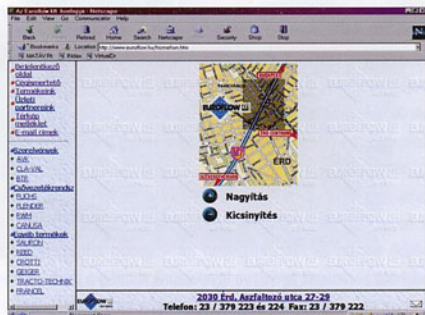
Az Euroflow Kft. honlapja - Netscape
File Edit View Go Communicator Help
Back Forward Reload Home Search Netscape Print Security Shop Stop
Bookmarks Location: http://www.euroflow.hu/fcimalhon.htm
sarZdcrfe Peitav VirtualCr

Bejelentkező oldal
Cégismertető
Termékeink
Üzleti partnereink
Térkép mellékelt
E-mail címek

Szerszámok
AVA
CLA-VAL
BTE
Csővezetékrendsz.
FUCHS
FLENDER
RAPA
CANUSA
Egyéb termékek
SAURON
REED
GROTTO
GEIGER
TRACTO-TECHNIK
FRANCEL

EUROFLOW
ÉRD
Nagyítás
Kicsinyítés

2030 Érd, Aszfaltozó utca 27-29
Telefon: 23 / 379 223 és 224 Fax: 23 / 379 222